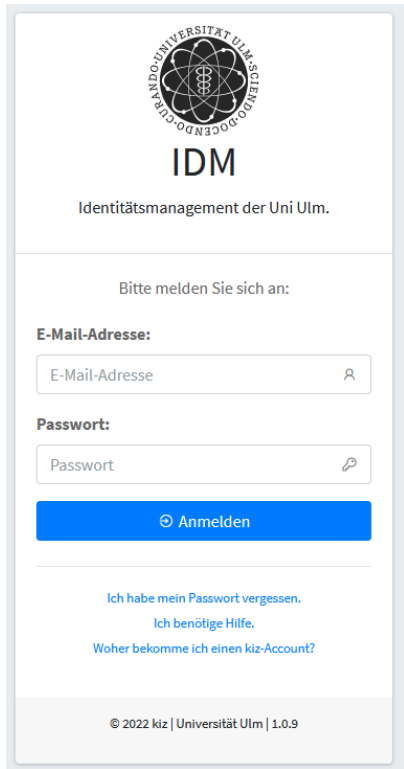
UNIVERSITÄT ULM · SCIENDO · DOCENDO · CURANDO ·

IDM

Identitätsmanagement der Uni Ulm.

Bitte melden Sie sich an:

E-Mail-Adresse:

E-Mail-Adresse

Passwort:

Passwort

Anmelden

Ich habe mein Passwort vergessen.

Ich benötige Hilfe.

Woher bekomme ich einen kiz-Account?

© 2022 kiz | Universität Ulm | 1.0.9